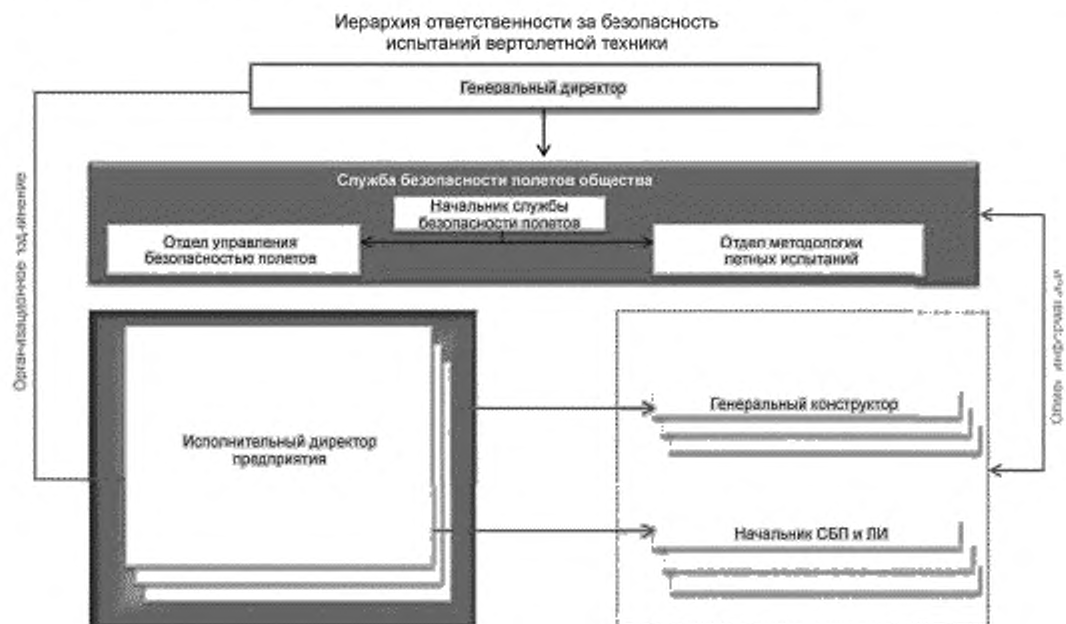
Иерархия ответственности за безопасность испытаний вертолетной техники

Генеральный директор

Служба безопасности полетов общества

Начальник службы безопасности полетов

Отдел управления безопасностью полетов

Отдел методологии летных испытаний

Организационное подчинение

Обмен информацией

Исполнительный директор предприятия

Генеральный конструктор

Начальник СБП и ЛИ